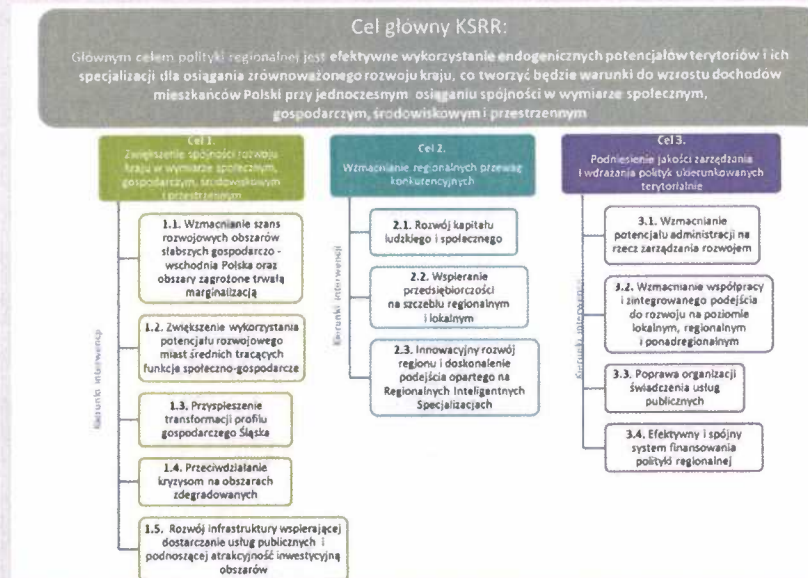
Cel główny KSRR:

Głównym celem polityki regionalnej jest efektywne wykorzystanie endogenicznych potencjałów terytoriów i ich specjalizacji dla osiągania zrównoważonego rozwoju kraju, co tworzyć będzie warunki do wzrostu dochodów mieszkańców Polski przy jednoczesnym osiąganiu spójności w wymiarze społecznym, gospodarczym, środowiskowym i przestrzennym

Cel 1.
Zwiększenie spójności rozwoju kraju w wymiarze społecznym, gospodarczym, środowiskowym i przestrzennym

Kierunki interwencji

1.1. Wzmacnianie szans rozwojowych obszarów słabszych gospodarczo - wschodnia Polska oraz obszary zagrożone trwałą marginalizacją

1.2. Zwiększenie wykorzystania potencjału rozwojowego miast średnich tracących funkcje społeczno-gospodarcze

1.3. Przyspieszenie transformacji profilu gospodarczego Śląska

1.4. Przeciwdziałanie kryzysom na obszarach zdegradowanych

1.5. Rozwój infrastruktury wspierającej dostarczanie usług publicznych i podnoszącej atrakcyjność inwestycyjną obszarów

Cel 2.
Wzmacnianie regionalnych przewag konkurencyjnych

Kierunki interwencji

2.1. Rozwój kapitału ludzkiego i społecznego

2.2. Wspieranie przedsiębiorczości na szczeblu regionalnym i lokalnym

2.3. Innowacyjny rozwój regionu i doskonalenie podejścia opartego na Regionalnych Inteligentnych Specjalizacjach

Cel 3.
Podniesienie jakości zarządzania i wdrażania polityk ukierunkowanych terytorialnie

Kierunki interwencji

3.1. Wzmacnianie potencjału administracji na rzecz zarządzania rozwojem

3.2. Wzmacnianie współpracy i zintegrowanego podejścia do rozwoju na poziomie lokalnym, regionalnym i ponadregionalnym

3.3. Poprawa organizacji świadczenia usług publicznych

3.4. Efektywny i spójny system finansowania polityki regionalnej